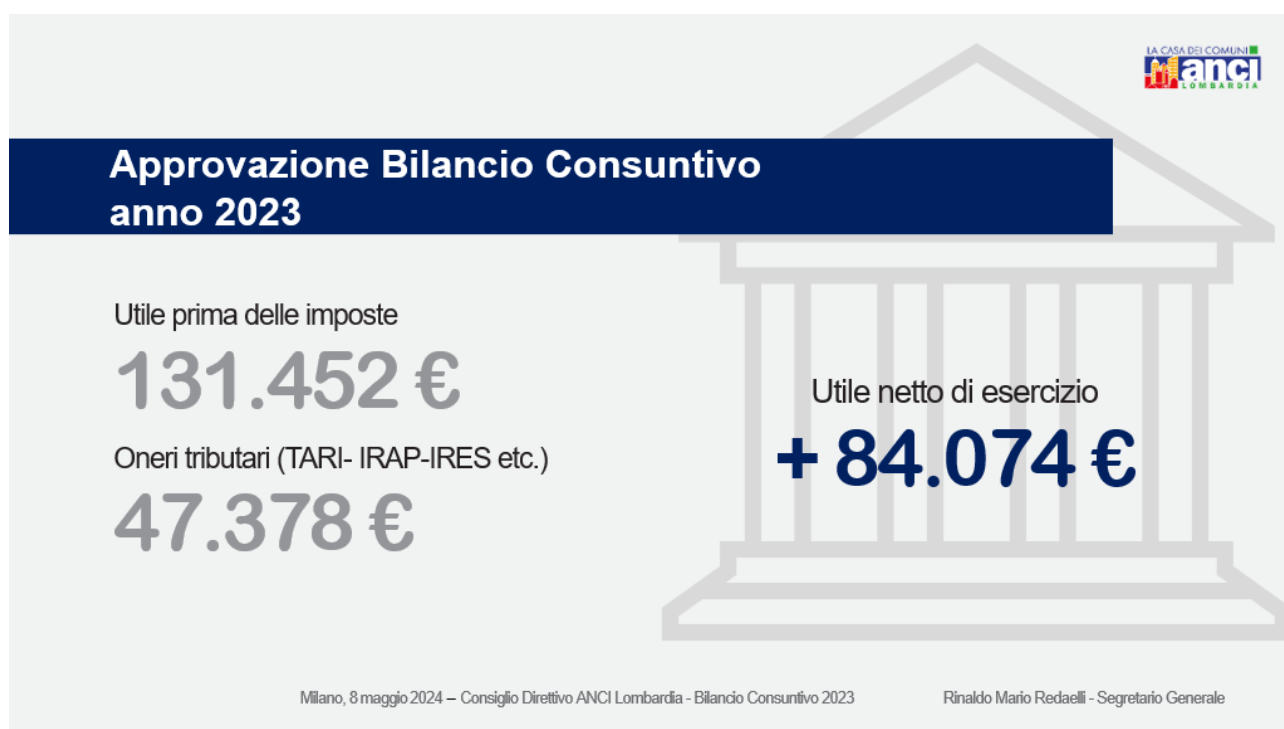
LA CASA DEI COMUNI
ANCI
LOMBARDIA

Approvazione Bilancio Consuntivo
anno 2023

Utile prima delle imposte
131.452 €

Oneri tributari (TARI- IRAP-IRES etc.)
47.378 €

Utile netto di esercizio
+ 84.074 €

Milano, 8 maggio 2024 – Consiglio Direttivo ANCI Lombardia - Bilancio Consuntivo 2023

Rinaldo Mario Redaelli - Segretario Generale